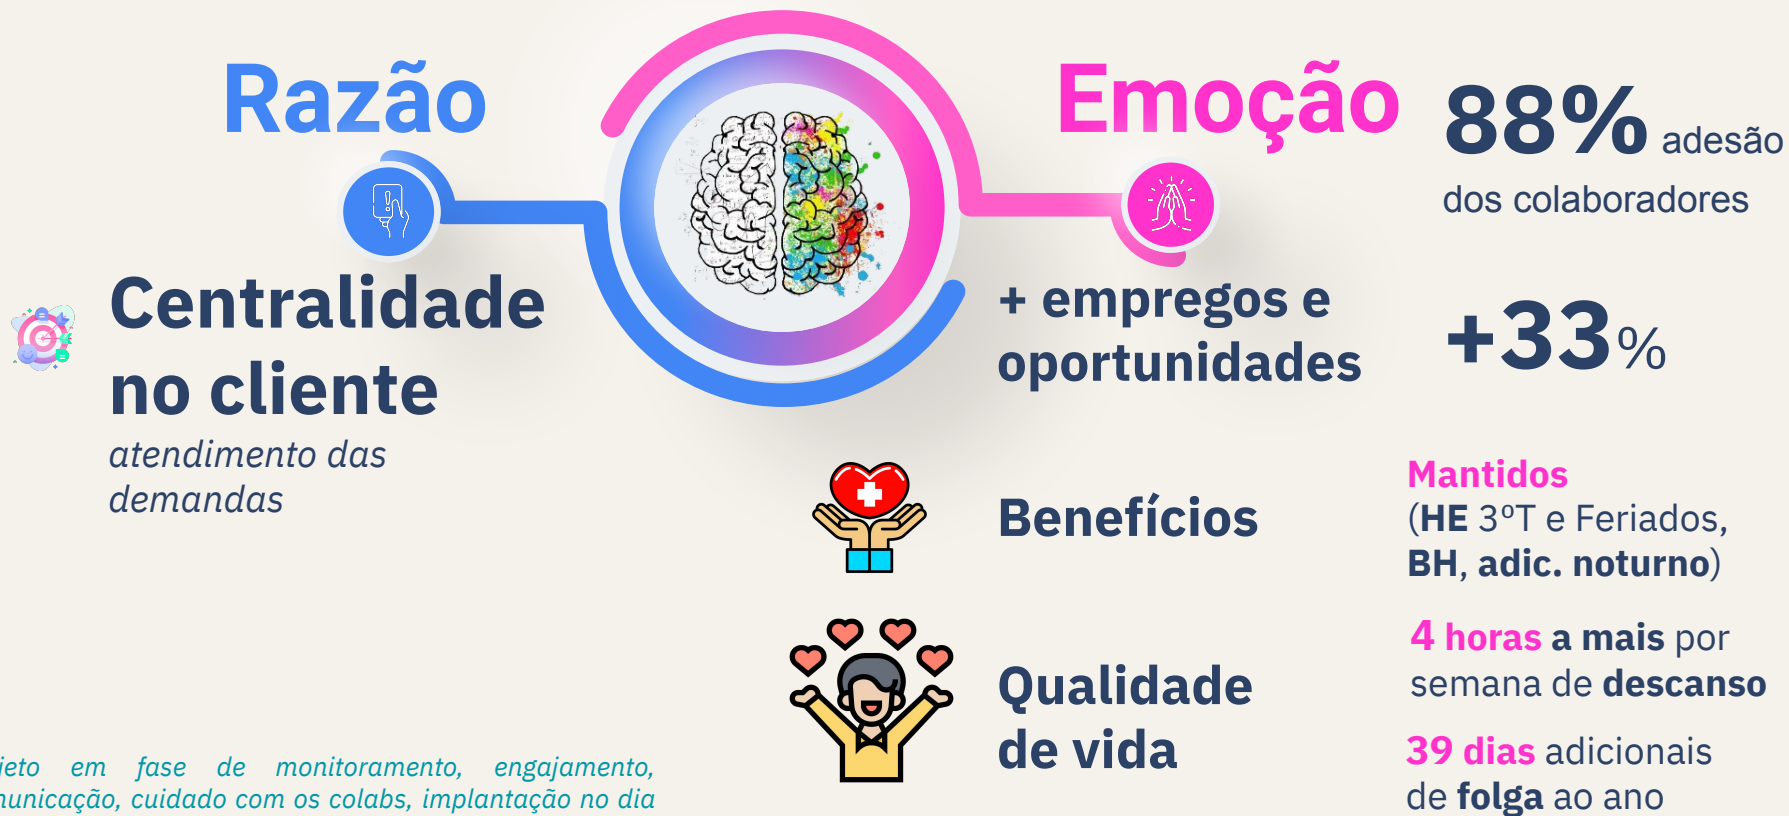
Razão

Emoção

88% adesão dos colaboradores

Centralidade no cliente
atendimento das demandas

+ empregos e oportunidades

+33%

Benefícios

Mantidos (HE 3ºT e Feriados, BH, adic. noturno)

Qualidade de vida

4 horas a mais por semana de descanso

39 dias adicionais de folga ao ano

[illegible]jeto em fase de monitoramento, engajamento, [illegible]unicação, cuidado com os colabs, implantação no dia